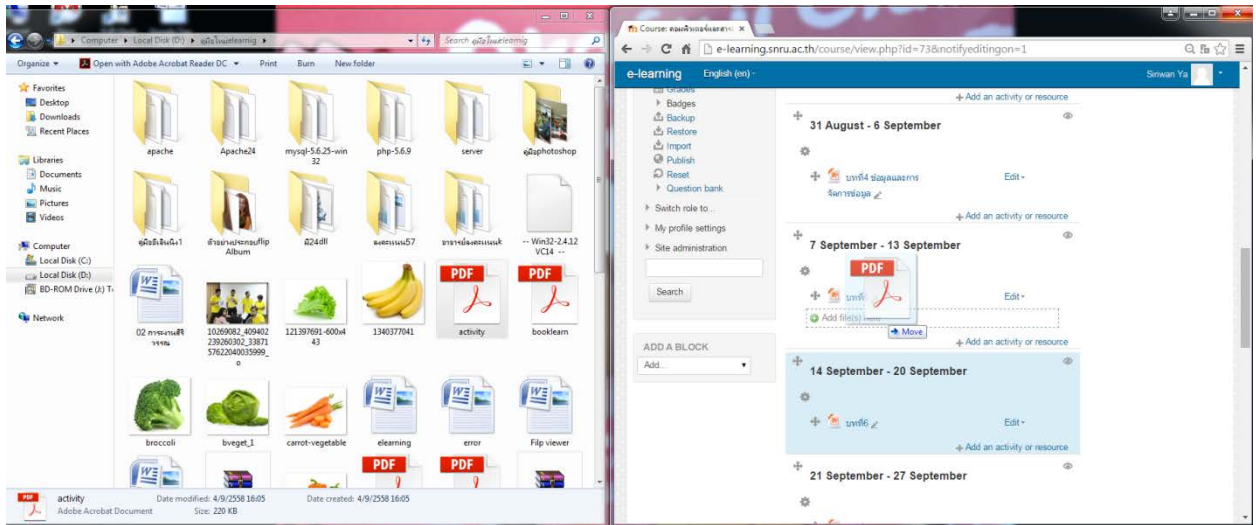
Computer ▸ Local Disk (D:) ▸ คู่มือใหม่elearnig ▸

Search คู่มือใหม่elearnig

Organize ▾
Open with Adobe Acrobat Reader DC ▾
Print
Burn
New folder

Favorites
Desktop
Downloads
Recent Places

Libraries
Documents
Music
Pictures
Videos

Computer
Local Disk (C:)
Local Disk (D:)
BD-ROM Drive (J:) T

Network

apache
Apache24
mysql-5.6.25-win32
php-5.6.9
server
คู่มือphotoshop
คู่มือจิ้งเนิ้1
ตัวอย่างประกอบflip Album
ผี24dll
ละดะเนนน57
ราราบ่องละเนนนะ
-- Win32-2.4.12 VC14 --
02 การงานดีรววาน
10269082_409402239260302_3387157622040035999_o
121397691-600x443
1340377041
activity
booklearn
broccoli
bveget_1
carrot-vegetable
elearning
error
Filp viewer

activity
Adobe Acrobat Document
Date modified: 4/9/2558 16:05
Size: 220 KB
Date created: 4/9/2558 16:05

Course: คอมพิวเตอร์และสาร ×
e-learning.snru.ac.th/course/view.php?id=73&notifyeditingon=1

e-learning
English (en) ▾
Siriwan Ya

Grades
Badges
Backup
Restore
Import
Publish
Reset
Question bank
Switch role to...
My profile settings
Site administration

Search

ADD A BLOCK
Add...

+ Add an activity or resource
31 August - 6 September
บทที่4 ข้อมูลและการจัดการข้อมูล
Edit ▾
+ Add an activity or resource
7 September - 13 September
PDF
บทที่
Edit ▾
Add file(s) here
Move
+ Add an activity or resource
14 September - 20 September
บทที่6
Edit ▾
+ Add an activity or resource
21 September - 27 September